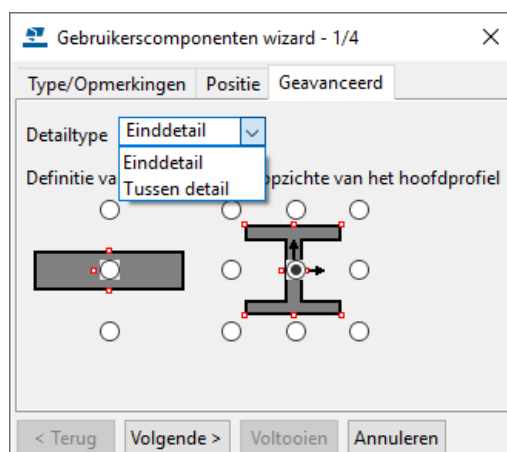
Gebruikerscomponenten wizard - 1/4
×

Type/Opmerkingen | Positie | Geavanceerd

Detailtype Einddetail

Einddetail
Tussen detail

Definitie va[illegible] opzichte van het hoofdprofiel

< Terug | Volgende > | Voltooien | Annuleren